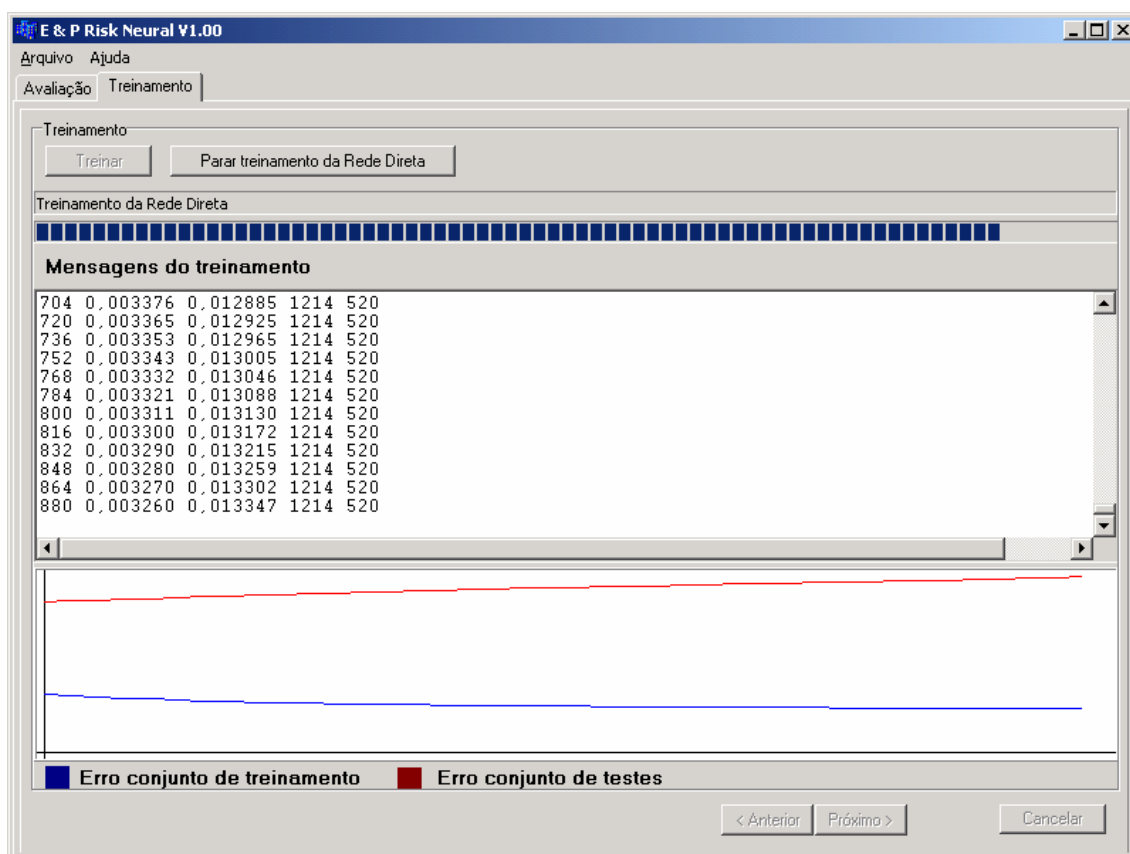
E & P Risk Neural V1.00

Arquivo Ajuda

Avaliação Treinamento

Treinamento

Treinar

Parar treinamento da Rede Direta

Treinamento da Rede Direta

Mensagens do treinamento

704 0,003376 0,012885 1214 520
720 0,003365 0,012925 1214 520
736 0,003353 0,012965 1214 520
752 0,003343 0,013005 1214 520
768 0,003332 0,013046 1214 520
784 0,003321 0,013088 1214 520
800 0,003311 0,013130 1214 520
816 0,003300 0,013172 1214 520
832 0,003290 0,013215 1214 520
848 0,003280 0,013259 1214 520
864 0,003270 0,013302 1214 520
880 0,003260 0,013347 1214 520

Erro conjunto de treinamento

Erro conjunto de testes

< Anterior

Próximo >

Cancelar